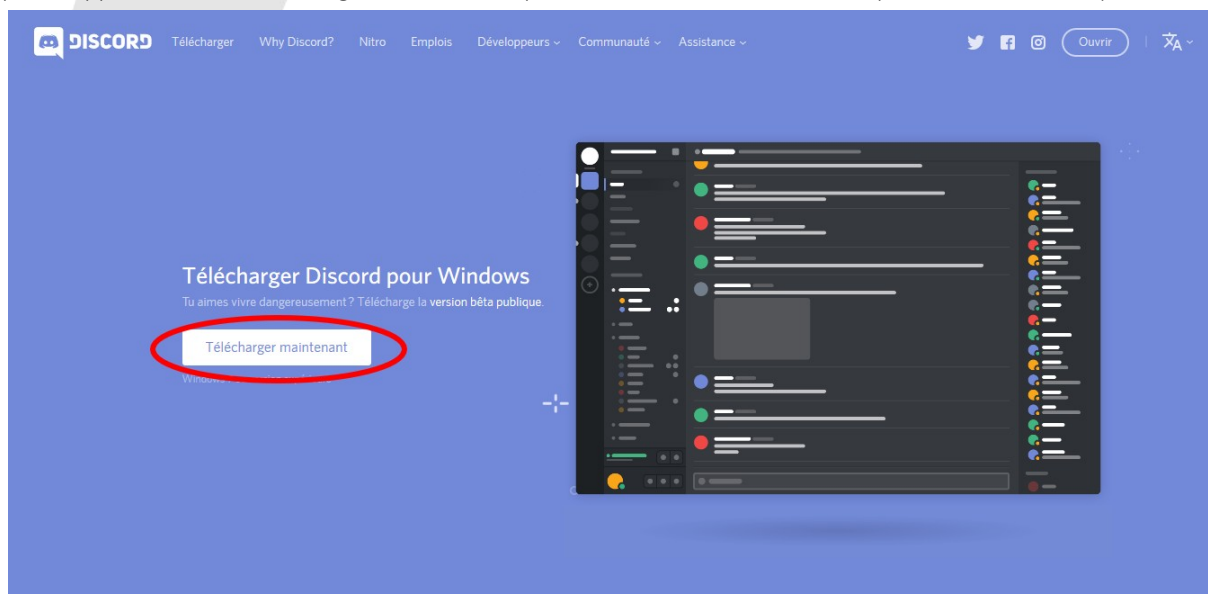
DISCORD Télécharger Why Discord? Nitro Emplois Développeurs Communauté Assistance Ouvrir

Télécharger Discord pour Windows

Tu aimes vivre dangereusement ? Télécharge la version bêta publique.

Télécharger maintenant

Windows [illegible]